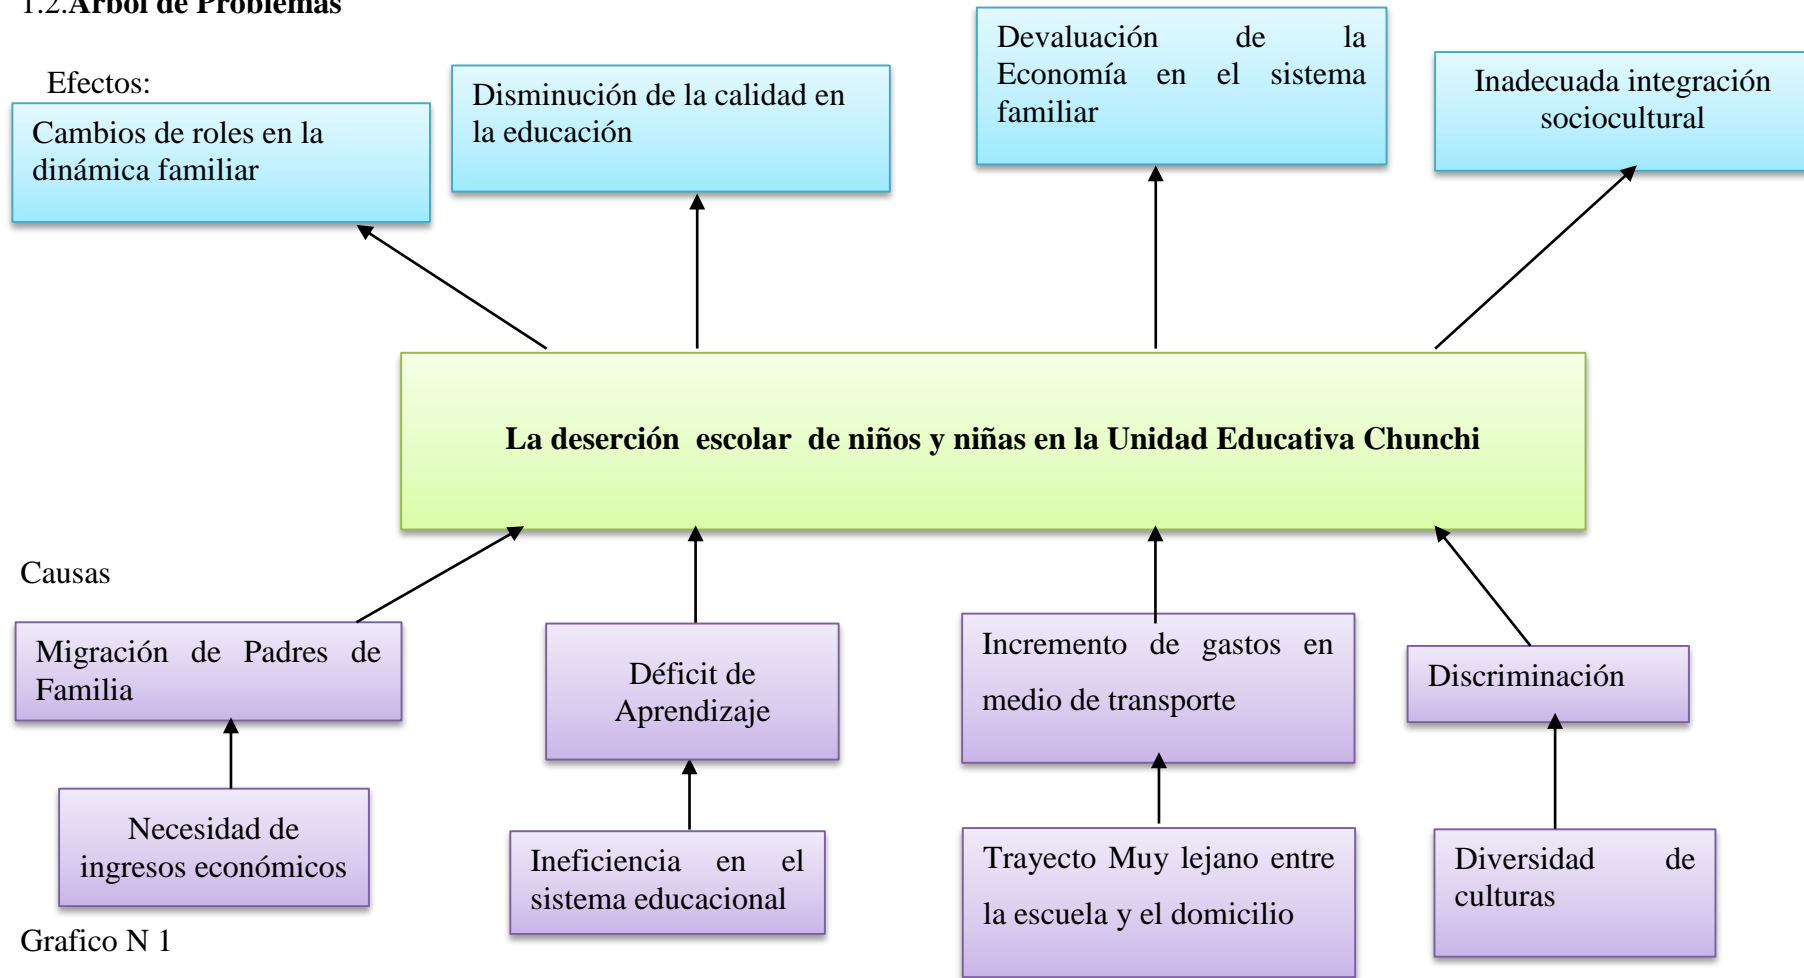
1.2.Árbol de Problemas

Efectos:

Cambios de roles en la dinámica familiar

Disminución de la calidad en la educación

Devaluación de la Economía en el sistema familiar

Inadecuada integración sociocultural

La deserción escolar de niños y niñas en la Unidad Educativa Chunchi

Causas

Migración de Padres de Familia

Déficit de Aprendizaje

Incremento de gastos en medio de transporte

Discriminación

Necesidad de ingresos económicos

Ineficiencia en el sistema educacional

Trayecto Muy lejano entre la escuela y el domicilio

Diversidad de culturas

Grafico N 1